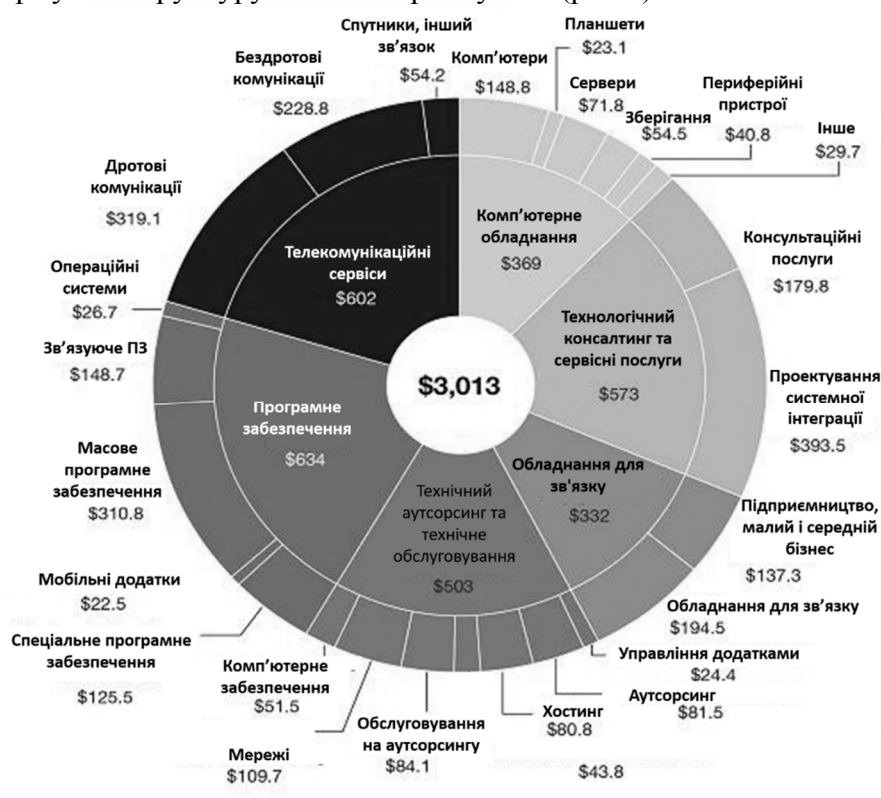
Спутники, інший зв'язок $54.2

Планшети $23.1

Бездротові комунікації $228.8

Комп'ютери $148.8

Сервери $71.8

Периферійні пристрої $40.8

Зберігання $54.5

Інше $29.7

Дротові комунікації $319.1

Комп'ютерне обладнання $369

Консультаційні послуги $179.8

Телекомунікаційні сервіси $602

Операційні системи $26.7

Технологічний консалтинг та сервісні послуги $573

Зв'язуюче ПЗ $148.7

$3,013

Проектування системної інтеграції $393.5

Програмне забезпечення $634

Масове програмне забезпечення $310.8

Обладнання для зв'язку $332

Технічний аутсорсинг та технічне обслуговування $503

Підприємництво, малий і середній бізнес $137.3

Мобільні додатки $22.5

Обладнання для зв'язку $194.5

Спеціальне програмне забезпечення $125.5

Управління додатками $24.4

Комп'ютерне забезпечення $51.5

Аутсорсинг $81.5

Хостинг $80.8

Обслуговування на аутсорсингу $84.1

Мережі $109.7

$43.8